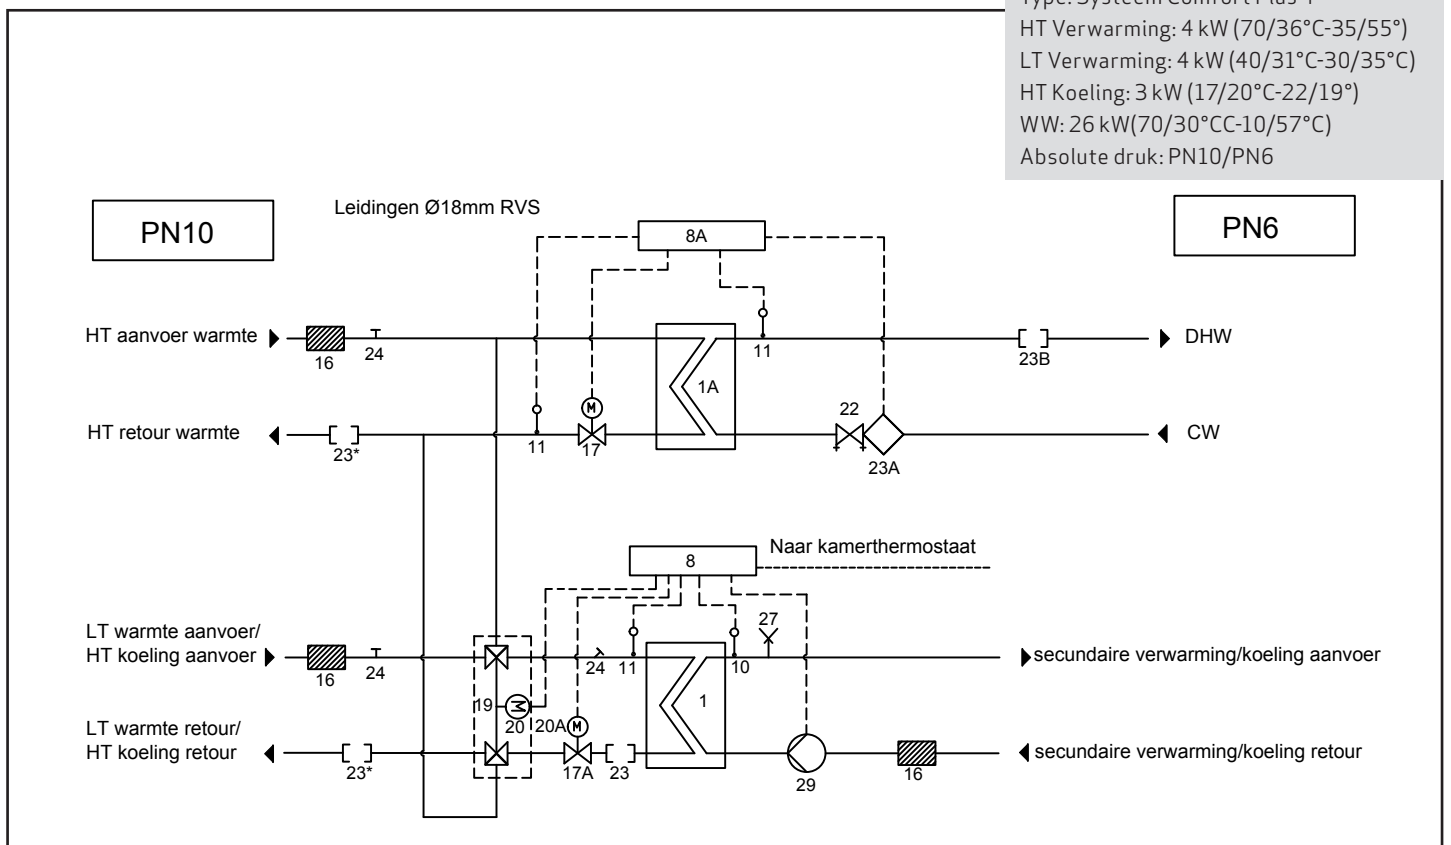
Type: Systeem Comfort Plus 1
HT Verwarming: 4 kW (70/36°C-35/55°)
LT Verwarming: 4 kW (40/31°C-30/35°C)
HT Koeling: 3 kW (17/20°C-22/19°)
WW: 26 kW(70/30°CC-10/57°C)
Absolute druk: PN10/PN6

PN10

Leidingen Ø18mm RVS

8A

PN6

HT aanvoer warmte
16
24
11
1A
23B
DHW

HT retour warmte
23*
11
17
22
23A
CW

8
Naar kamerthermostaat

LT warmte aanvoer/
HT koeling aanvoer
16
24
24
11
1
10
27
secundaire verwarming/koeling aanvoer

19
20
20A

LT warmte retour/
HT koeling retour
23*
17A
23
29
16
secundaire verwarming/koeling retour